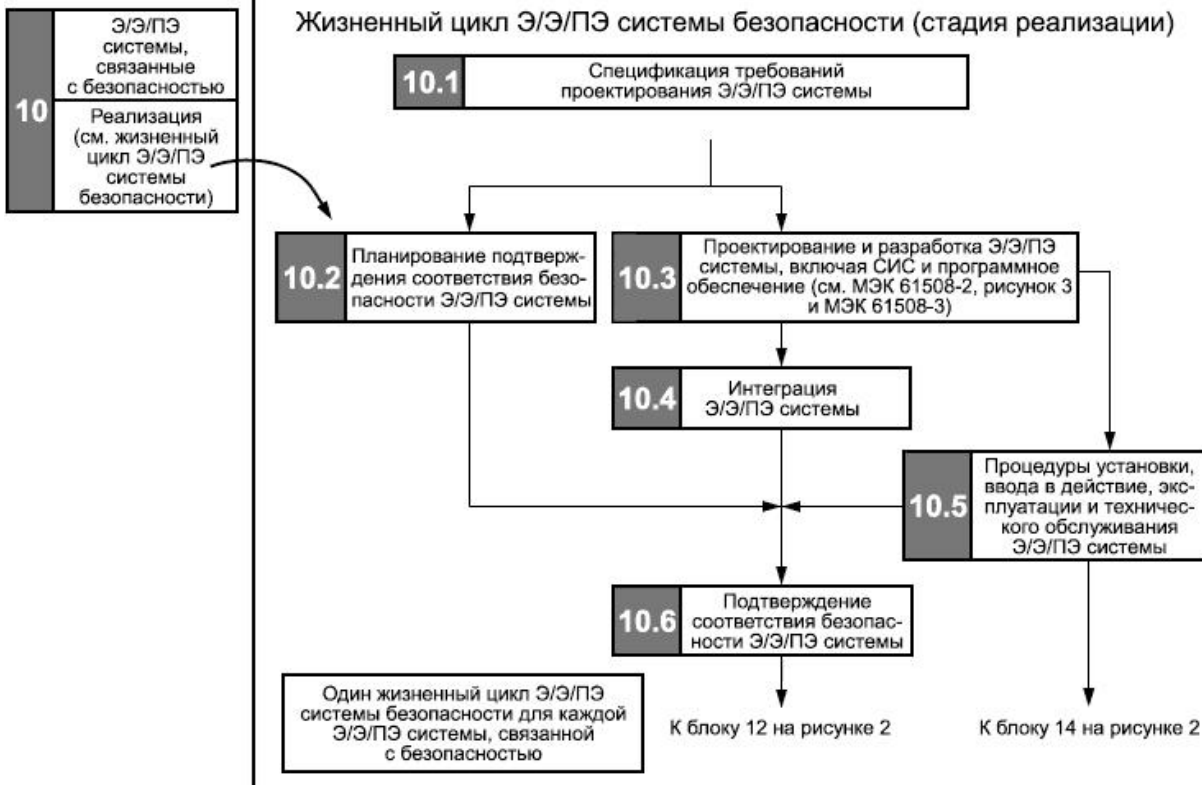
10

Э/Э/ПЭ системы, связанные с безопасностью

Реализация (см. жизненный цикл Э/Э/ПЭ системы безопасности)

Жизненный цикл Э/Э/ПЭ системы безопасности (стадия реализации)

10.1 Спецификация требований проектирования Э/Э/ПЭ системы

10.2 Планирование подтверждения соответствия безопасности Э/Э/ПЭ системы

10.3 Проектирование и разработка Э/Э/ПЭ системы, включая СИС и программное обеспечение (см. МЭК 61508-2, рисунок 3 и МЭК 61508-3)

10.4 Интеграция Э/Э/ПЭ системы

10.5 Процедуры установки, ввода в действие, эксплуатации и технического обслуживания Э/Э/ПЭ системы

10.6 Подтверждение соответствия безопасности Э/Э/ПЭ системы

Один жизненный цикл Э/Э/ПЭ системы безопасности для каждой Э/Э/ПЭ системы, связанной с безопасностью

К блоку 12 на рисунке 2

К блоку 14 на рисунке 2